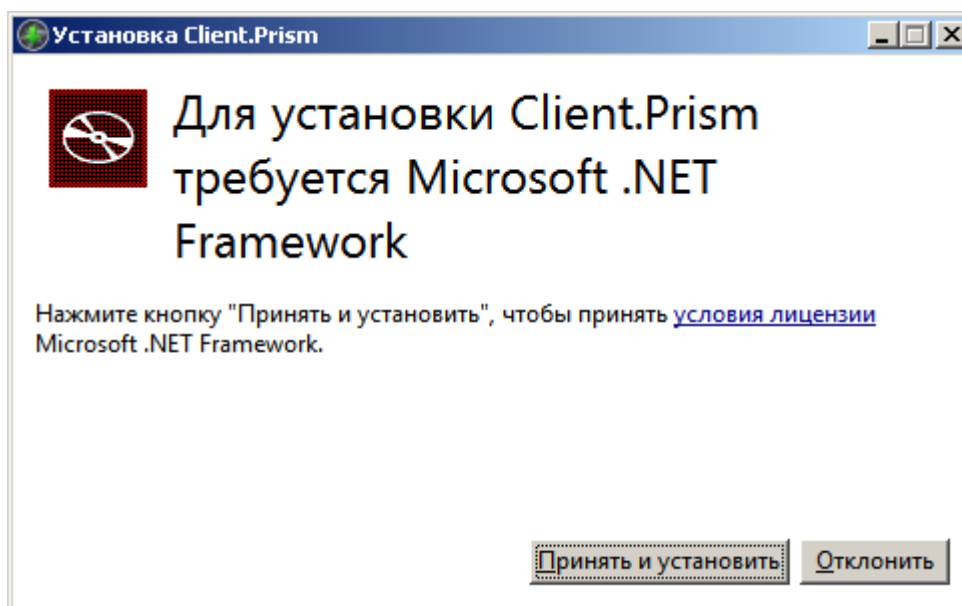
Установка Client.Prism

Для установки Client.Prism требуется Microsoft .NET Framework

Нажмите кнопку "Принять и установить", чтобы принять условия лицензии Microsoft .NET Framework.

Принять и установить Отклонить